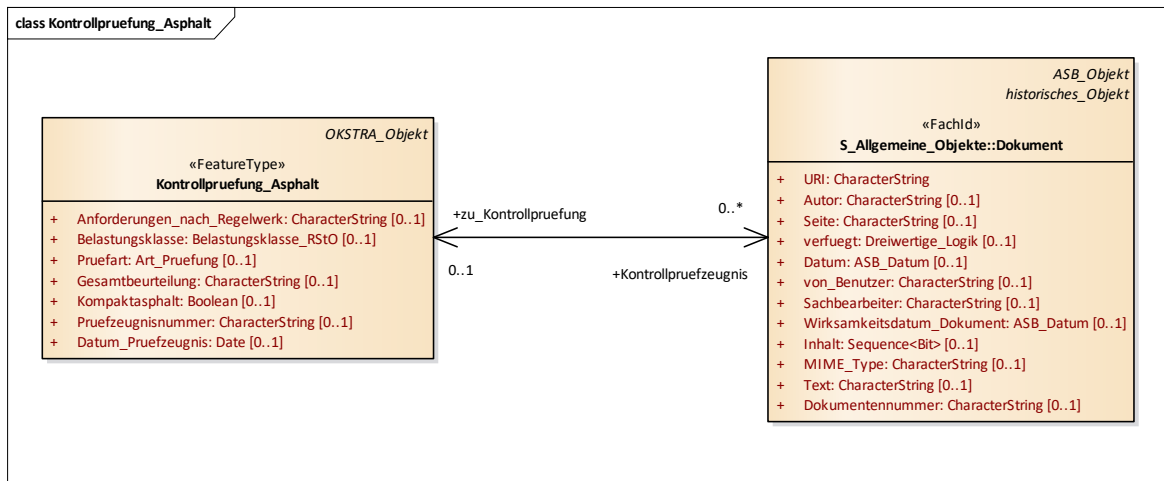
class Kontrollpruefung_Asphalt

OKSTRA_Objekt
«FeatureType»
Kontrollpruefung_Asphalt

+ Anforderungen_nach_Regelwerk: CharacterString [0..1]
+ Belastungsklasse: Belastungsklasse_RStO [0..1]
+ Pruefart: Art_Pruefung [0..1]
+ Gesamtbeurteilung: CharacterString [0..1]
+ Kompaktasphalt: Boolean [0..1]
+ Pruefzeugnisnummer: CharacterString [0..1]
+ Datum_Pruefzeugnis: Date [0..1]

+zu_Kontrollpruefung
0..1
0..*
+Kontrollpruefzeugnis

ASB_Objekt
historisches_Objekt
«FachId»
S_Allgemeine_Objekte::Dokument

+ URI: CharacterString
+ Autor: CharacterString [0..1]
+ Seite: CharacterString [0..1]
+ verfuegt: Dreiwertige_Logik [0..1]
+ Datum: ASB_Datum [0..1]
+ von_Benutzer: CharacterString [0..1]
+ Sachbearbeiter: CharacterString [0..1]
+ Wirksamkeitsdatum_Dokument: ASB_Datum [0..1]
+ Inhalt: Sequence<Bit> [0..1]
+ MIME_Type: CharacterString [0..1]
+ Text: CharacterString [0..1]
+ Dokumentennummer: CharacterString [0..1]